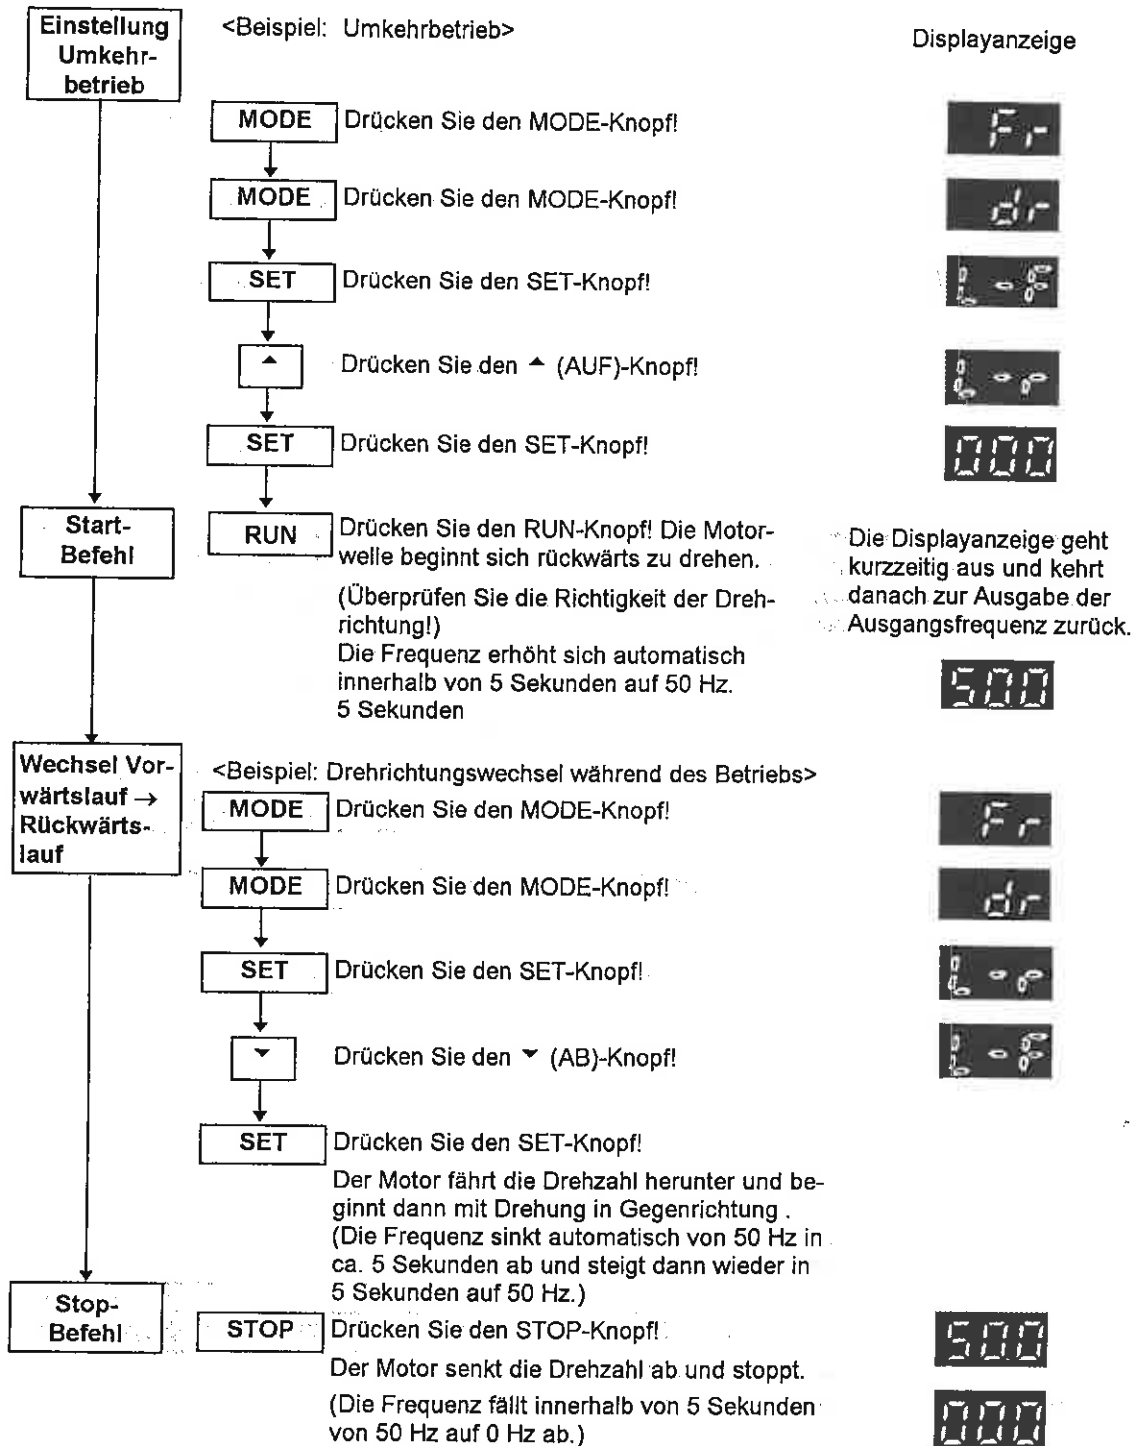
Einstellung Umkehrbetrieb

<Beispiel: Umkehrbetrieb>

Displayanzeige

MODE Drücken Sie den MODE-Knopf!

Fr

MODE Drücken Sie den MODE-Knopf!

dr

SET Drücken Sie den SET-Knopf!

▲ Drücken Sie den ▲ (AUF)-Knopf!

SET Drücken Sie den SET-Knopf!

000

Start-Befehl

RUN Drücken Sie den RUN-Knopf! Die Motorwelle beginnt sich rückwärts zu drehen.

(Überprüfen Sie die Richtigkeit der Drehrichtung!)
Die Frequenz erhöht sich automatisch innerhalb von 5 Sekunden auf 50 Hz.
5 Sekunden

Die Displayanzeige geht kurzzeitig aus und kehrt danach zur Ausgabe der Ausgangsfrequenz zurück.

500

Wechsel Vorwärtslauf → Rückwärtslauf

<Beispiel: Drehrichtungswechsel während des Betriebs>

MODE Drücken Sie den MODE-Knopf!

Fr

MODE Drücken Sie den MODE-Knopf!

dr

SET Drücken Sie den SET-Knopf!

▼ Drücken Sie den ▼ (AB)-Knopf!

SET Drücken Sie den SET-Knopf!

Der Motor fährt die Drehzahl herunter und beginnt dann mit Drehung in Gegenrichtung .
(Die Frequenz sinkt automatisch von 50 Hz in ca. 5 Sekunden ab und steigt dann wieder in 5 Sekunden auf 50 Hz.)

Stop-Befehl

STOP Drücken Sie den STOP-Knopf!

500

Der Motor senkt die Drehzahl ab und stoppt.

(Die Frequenz fällt innerhalb von 5 Sekunden von 50 Hz auf 0 Hz ab.)

000